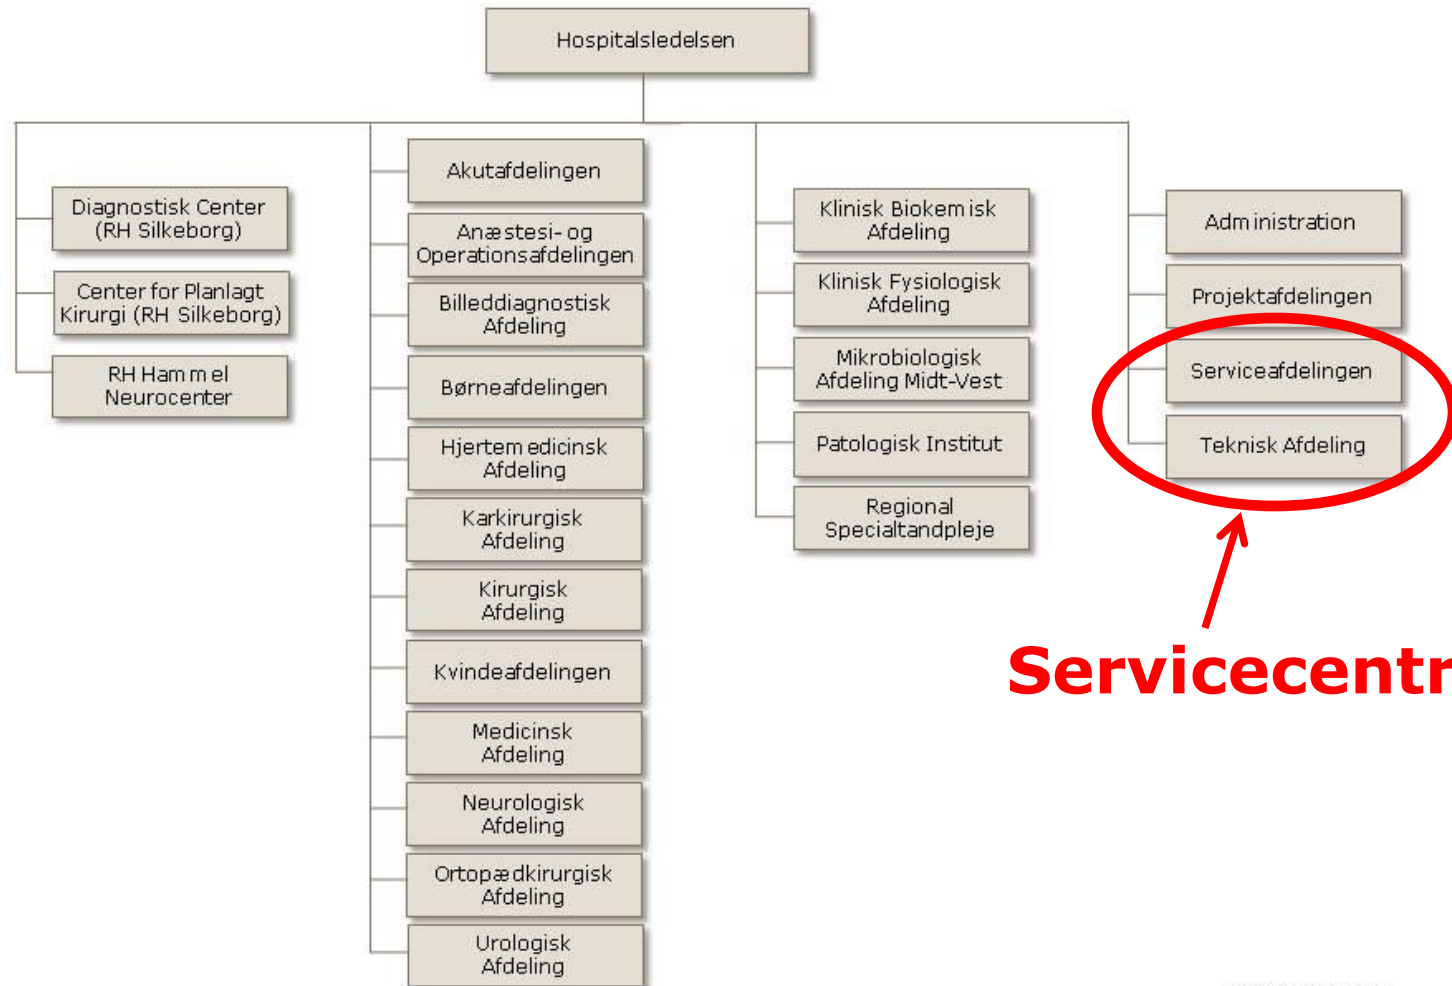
Hospitalsledelsen

Diagnostisk Center (RH Silkeborg)

Center for Planlagt Kirurgi (RH Silkeborg)

RH Hammel Neurocenter

Akutafdelingen

Anæstesi- og Operationsafdelingen

Billeddiagnostisk Afdeling

Børneafdelingen

Hjertemedicinsk Afdeling

Karkirurgisk Afdeling

Kirurgisk Afdeling

Kvindeafdelingen

Medicinsk Afdeling

Neurologisk Afdeling

Ortopædkirurgisk Afdeling

Urologisk Afdeling

Klinisk Biokemisk Afdeling

Klinisk Fysiologisk Afdeling

Mikrobiologisk Afdeling Midt-Vest

Patologisk Institut

Regional Specialtandpleje

Administration

Projektafdelingen

Serviceafdelingen

Teknisk Afdeling

Servicecentr